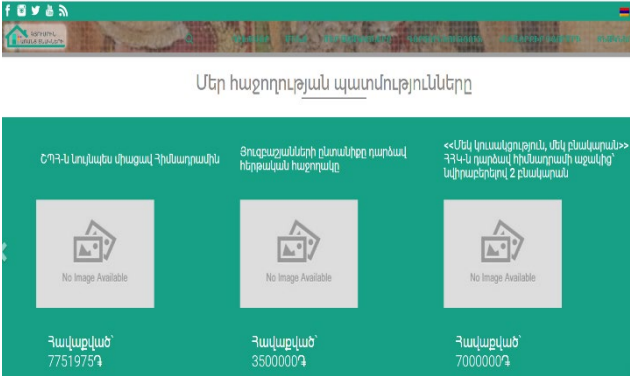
Մեր հաջողության պատմությունները

ԾԴԴ-ն նույնպես միացավ Հիմնադրամին

Ցուցաբալաների ընտանիքը դարձավ ինքնական հաջողակը

<<Մեկ կուսակցություն, մեկ բնակարան>> ՀՀԿ-ն դարձավ հիմնադրամի աջակից՝ նվիրաբերելով 2 բնակարան

No Image Available

No Image Available

No Image Available

Հավաքված՝
7751975֏

Հավաքված՝
3500000֏

Հավաքված՝
7000000֏